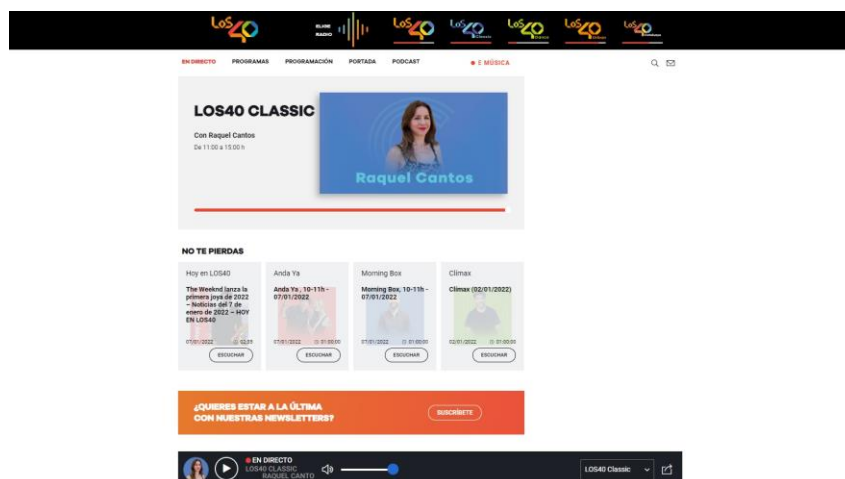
LOS40 ELIGE RADIO LOS40 LOS40 Classic LOS40 Dance LOS40 Urban LOS40

EN DIRECTO PROGRAMAS PROGRAMACIÓN PORTADA PODCAST ● E MÚSICA

LOS40 CLASSIC

Con Raquel Cantos

De 11:00 a 15:00 h

Raquel Cantos

NO TE PIERDAS

Hoy en LOS40

The Weeknd lanza la primera joya de 2022 – Noticias del 7 de enero de 2022 – HOY EN LOS40

07/01/2022 02:39

ESCUCHAR

Anda Ya

Anda Ya , 10-11h - 07/01/2022

07/01/2022 01:00:00

ESCUCHAR

Morning Box

Morning Box, 10-11h - 07/01/2022

07/01/2022 01:00:00

ESCUCHAR

Clímax

Clímax (02/01/2022)

02/01/2022 01:00:00

ESCUCHAR

¿QUIERES ESTAR A LA ÚLTIMA CON NUESTRAS NEWSLETTERS?

SUSCRÍBETE

● EN DIRECTO
LOS40 CLASSIC
RAQUEL CANTO

LOS40 Classic